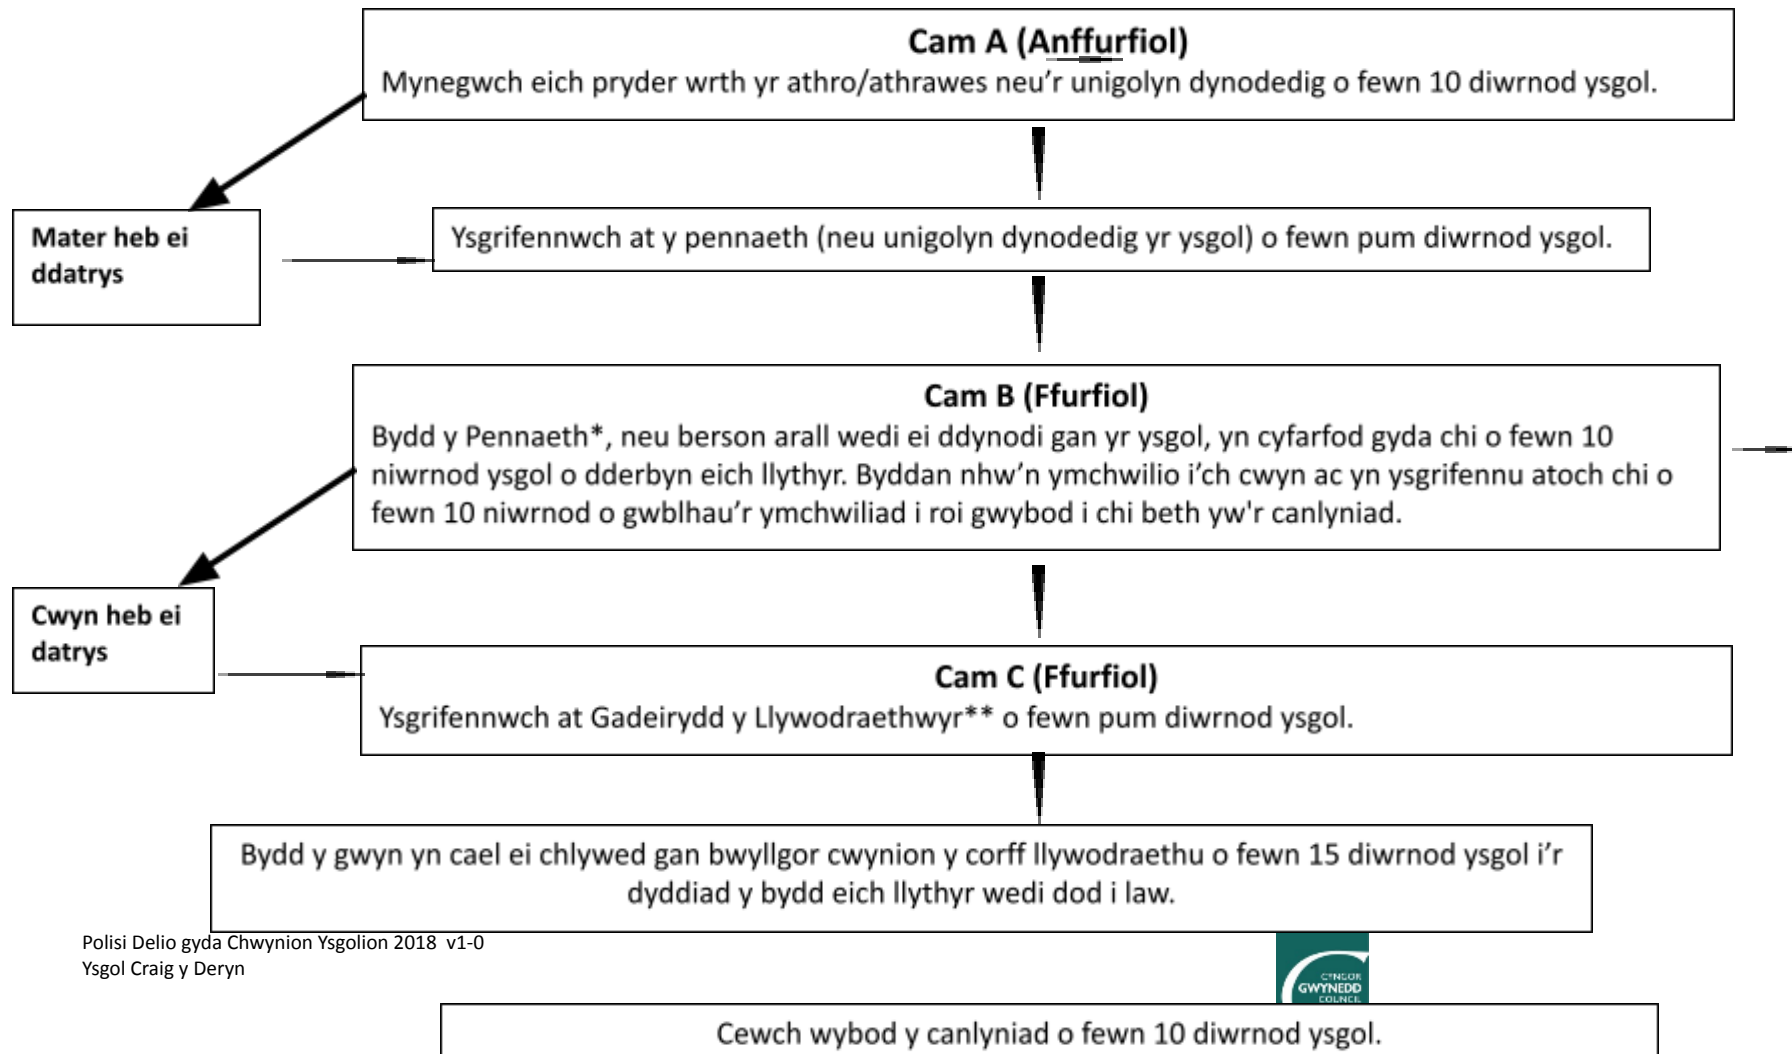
Cam A (Anffurfiol)
Mynegwch eich pryder wrth yr athro/athrawes neu'r unigolyn dynodedig o fewn 10 diwrnod ysgol.

Mater heb ei ddatrys

Ysgrifennwch at y pennaeth (neu unigolyn dynodedig yr ysgol) o fewn pum diwrnod ysgol.

Cam B (Ffurfiol)
Bydd y Pennaeth*, neu berson arall wedi ei ddynodi gan yr ysgol, yn cyfarfod gyda chi o fewn 10 niwrnod ysgol o dderbyn eich llythyr. Byddan nhw'n ymchwilio i'ch cwyn ac yn ysgrifennu atoch chi o fewn 10 niwrnod o gwblhau'r ymchwiliad i roi gwybod i chi beth yw'r canlyniad.

Cwyn heb ei datrys

Cam C (Ffurfiol)
Ysgrifennwch at Gadeirydd y Llywodraethwyr** o fewn pum diwrnod ysgol.

Bydd y gwyn yn cael ei chlywed gan bwyllgor cwynion y corff llywodraethu o fewn 15 diwrnod ysgol i'r dyddiad y bydd eich llythyr wedi dod i law.

Polisi Delio gyda Chwynion Ysgolion 2018 v1-0
Ysgol Craig y Deryn

CYNGOR GWYNEDD COUNCIL

Cewch wybod y canlyniad o fewn 10 diwrnod ysgol.